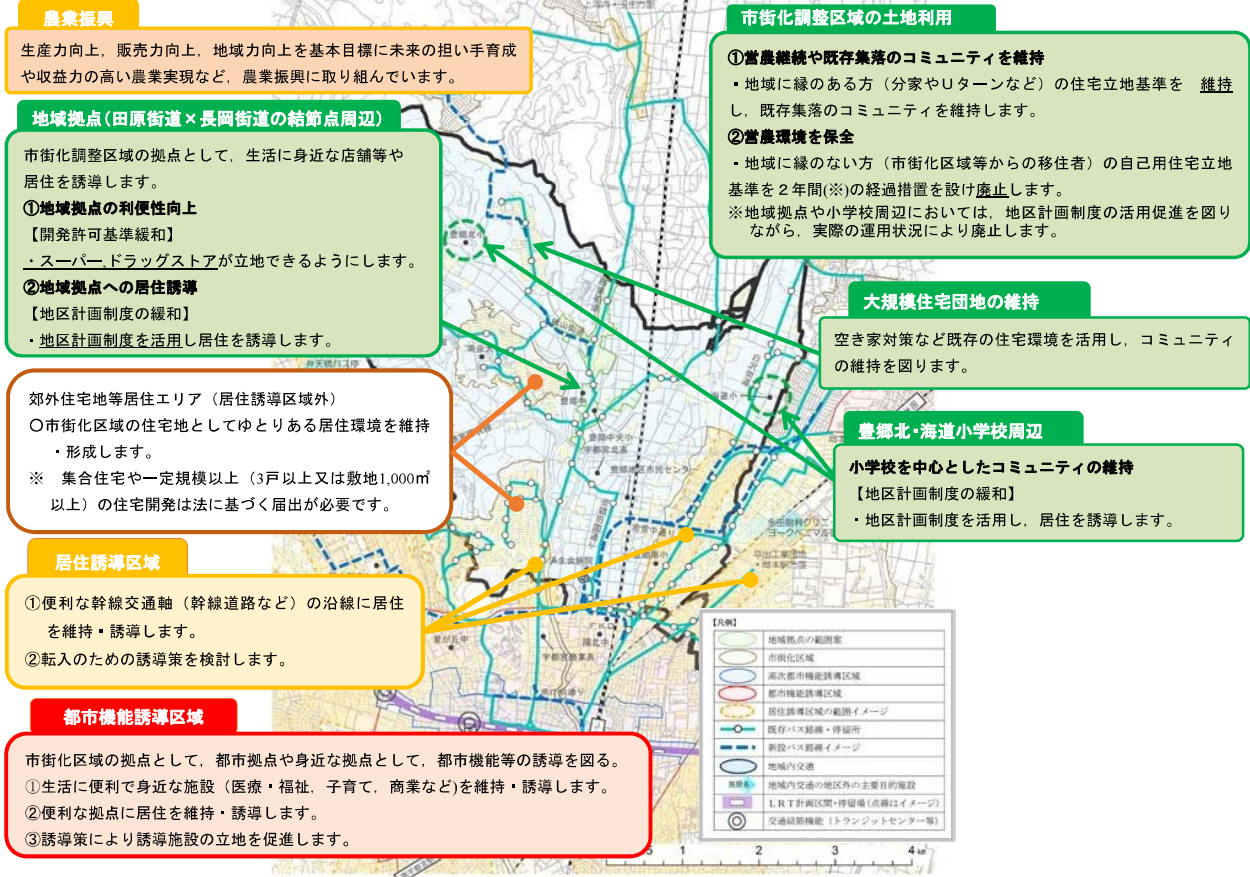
農業振興

生産力向上，販売力向上，地域力向上を基本目標に未来の担い手育成や収益力の高い農業実現など，農業振興に取り組んでいます。

地域拠点（田原街道×長岡街道の結節点周辺）

市街化調整区域の拠点として，生活に身近な店舗等や居住を誘導します。
①地域拠点の利便性向上
【開発許可基準緩和】
・スーパー,ドラッグストアが立地できるようにします。
②地域拠点への居住誘導
【地区計画制度の緩和】
・地区計画制度を活用し居住を誘導します。

郊外住宅地等居住エリア（居住誘導区域外）
〇市街化区域の住宅地としてゆとりある居住環境を維持・形成します。
※　集合住宅や一定規模以上（3戸以上又は敷地1,000㎡以上）の住宅開発は法に基づく届出が必要です。

居住誘導区域

①便利な幹線交通軸（幹線道路など）の沿線に居住を維持・誘導します。
②転入のための誘導策を検討します。

都市機能誘導区域

市街化区域の拠点として，都市拠点や身近な拠点として，都市機能等の誘導を図る。
①生活に便利で身近な施設（医療・福祉，子育て，商業など)を維持・誘導します。
②便利な拠点に居住を維持・誘導します。
③誘導策により誘導施設の立地を促進します。

市街化調整区域の土地利用

①営農継続や既存集落のコミュニティを維持
・地域に縁のある方（分家やUターンなど）の住宅立地基準を　維持し，既存集落のコミュニティを維持します。
②営農環境を保全
・地域に縁のない方（市街化区域等からの移住者）の自己用住宅立地基準を２年間(※)の経過措置を設け廃止します。
※地域拠点や小学校周辺においては，地区計画制度の活用促進を図りながら，実際の運用状況により廃止します。

大規模住宅団地の維持

空き家対策など既存の住宅環境を活用し，コミュニティの維持を図ります。

豊郷北・海道小学校周辺

小学校を中心としたコミュニティの維持
【地区計画制度の緩和】
・地区計画制度を活用し，居住を誘導します。

【凡例】
地域拠点の範囲案
市街化区域
高次都市機能誘導区域
都市機能誘導区域
居住誘導区域の範囲イメージ
既存バス路線・停留所
新設バス路線イメージ
地域内交通
地域内交通の地区外の主要目的施設
LRT計画区間・停留場（点線はイメージ）
交通結節機能（トランジットセンター等）

豊郷北小
海道小
豊郷
宇都宮大学
宇都宮駅東口
陽北中
星が丘中
平出工業団地
1
2
3
4 km